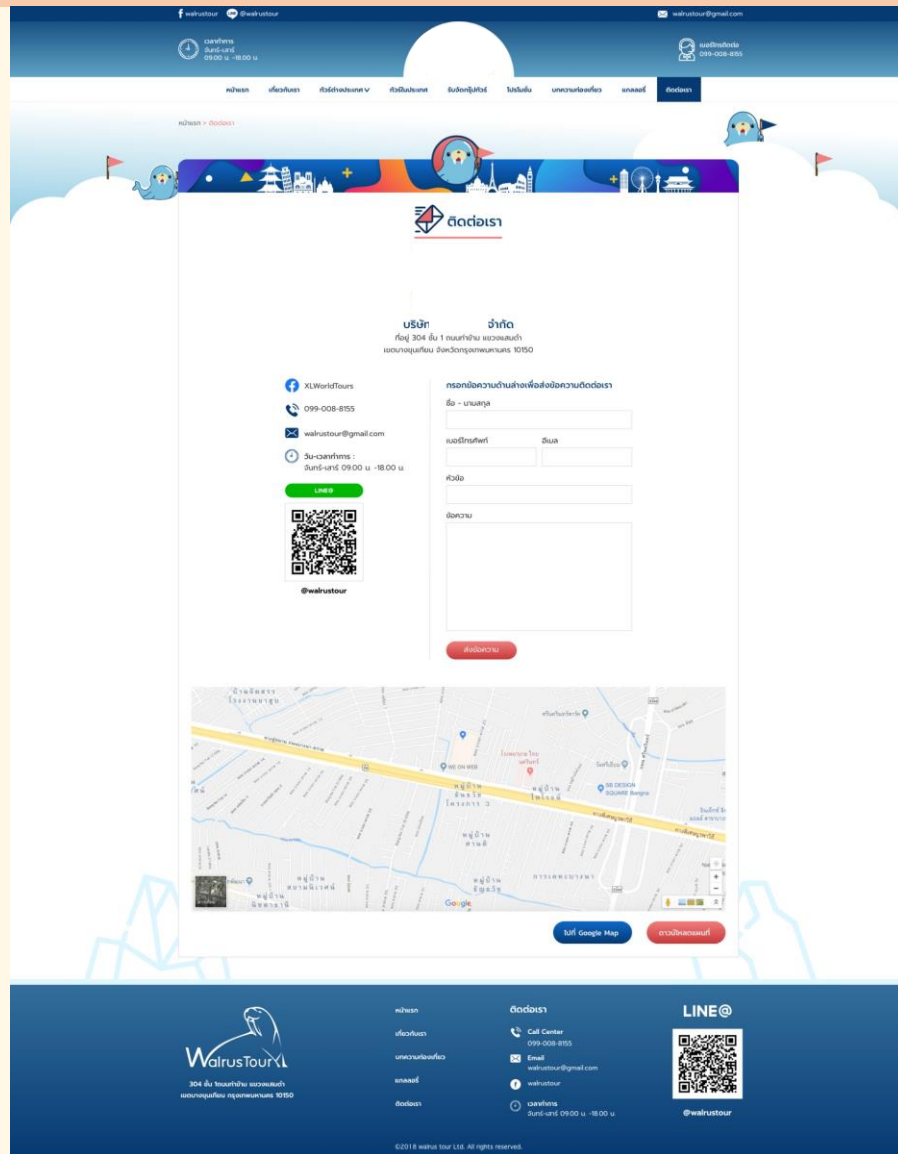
walrustour @walrustour

walrustour@gmail.com

เวลาทำการ
จันทร์-เสาร์
09.00 น. -18.00 น.

เบอร์โทรติดต่อ
099-008-8155

หน้าแรก เกี่ยวกับเรา ทัวร์ต่างประเทศ ทัวร์ในประเทศ รับจัดกรุ๊ปทัวร์ โปรโมชั่น บทความท่องเที่ยว แกลลอรี่ ติดต่อเรา

หน้าแรก > ติดต่อเรา

ติดต่อเรา

บริษัท จำกัด
ที่อยู่ 304 ชั้น 1 ถนนท่าข้าม แขวงแสมดำ
เขตบางขุนเทียน จังหวัดกรุงเทพมหานคร 10150

XLWorldTours

099-008-8155

walrustour@gmail.com

วัน-เวลาทำการ :
จันทร์-เสาร์ 09.00 น. -18.00 น.

LINE@

@walrustour

กรอกข้อความด้านล่างเพื่อส่งข้อความติดต่อเรา

ชื่อ - นามสกุล

เบอร์โทรศัพท์

อีเมล

หัวข้อ

ข้อความ

ส่งข้อความ

Google

ไปที่ Google Map

ดาวน์โหลดแผนที่

WalrusTour

304 ชั้น ถนนท่าข้าม แขวงแสมดำ
เขตบางขุนเทียน กรุงเทพมหานคร 10150

หน้าแรก
เกี่ยวกับเรา
บทความท่องเที่ยว
แกลลอรี่
ติดต่อเรา

ติดต่อเรา

Call Center
099-008-8155

Email
walrustour@gmail.com

walrustour

เวลาทำการ
จันทร์-เสาร์ 09.00 น. -18.00 น.

LINE@

@walrustour

©2018 walrus tour Ltd. All rights reserved.